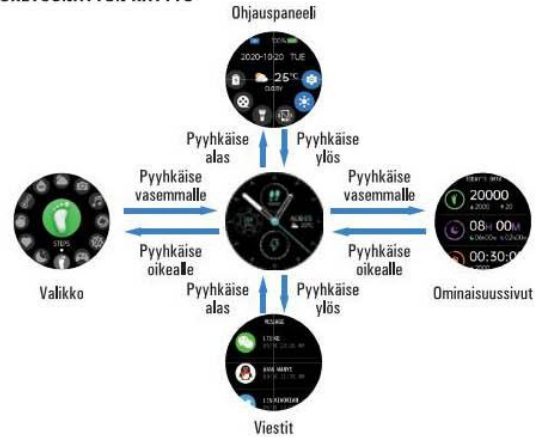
Ohjauspaneeli

2020-10-20 TUE

25°C

Pyyhkäise alas

Pyyhkäise ylös

Pyyhkäise vasemmalle

Pyyhkäise vasemmalle

Pyyhkäise oikealle

Pyyhkäise oikealle

STEPS

20000

08H 00M

00:30:0

Valikko

Pyyhkäise alas

Pyyhkäise ylös

Ominaisuussivut

MESSAGE

Viestit